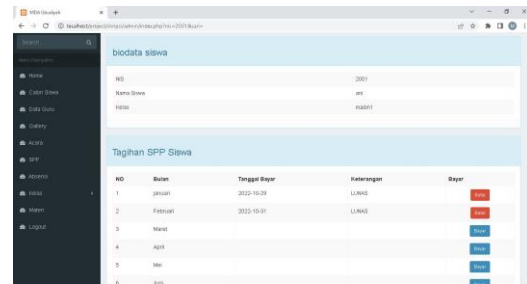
MDA Unsulyak × +

localhost/project/mda/admin/index.php?nis=2001&uri=

Search...

Home

Calon Siswa

Data Guru

Gallery

Acara

SPP

Absensi

Kelas

Materi

Logout

biodata siswa

| NIS | 2001 |
|---|---|
| Nama Siswa | ani |
| Kelas | mabin1 |

Tagihan SPP Siswa

| NO | Bulan | Tanggal Bayar | Keterangan | Bayar |
|---|---|---|---|---|
| 1 | januari | 2022-10-29 | LUNAS | Batal |
| 2 | Februari | 2022-10-31 | LUNAS | Batal |
| 3 | Maret | | | Bayar |
| 4 | April | | | Bayar |
| 5 | Mei | | | Bayar |
| 6 | Juni | | | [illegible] |